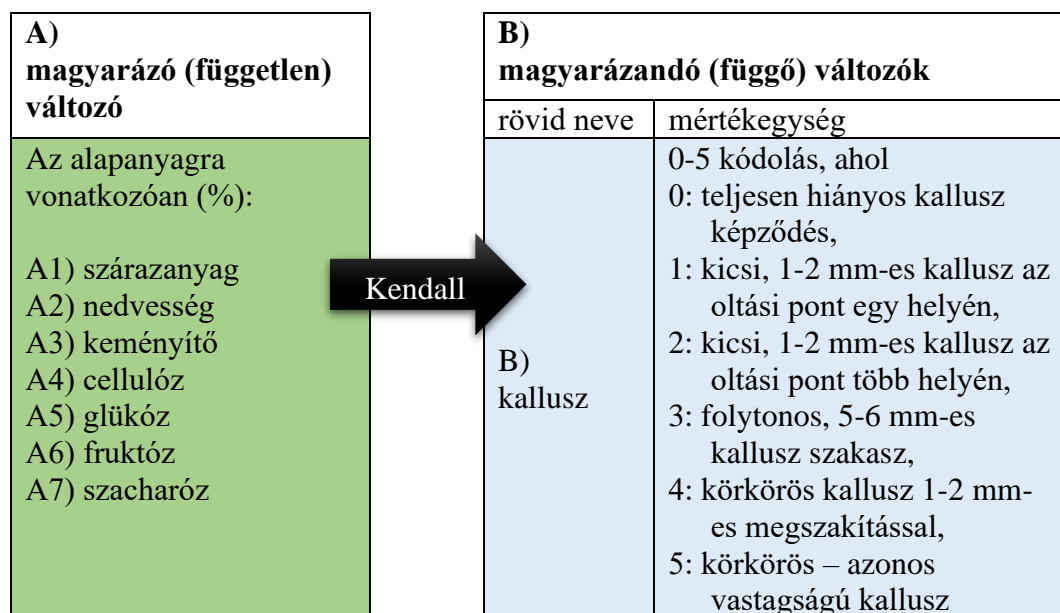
| A) magyarázó (független) változó |
|---|
| Az alapanyagra vonatkozóan (%):<br><br>A1) szárazanyag<br>A2) nedvesség<br>A3) keményítő<br>A4) cellulóz<br>A5) glükóz<br>A6) fruktóz<br>A7) szacharóz |

Kendall

| B) magyarázandó (függő) változók | |
|---|---|
| rövid neve | mértékegység |
| B) kallusz | 0-5 kódolás, ahol<br>0: teljesen hiányos kallusz képződés,<br>1: kicsi, 1-2 mm-es kallusz az oltási pont egy helyén,<br>2: kicsi, 1-2 mm-es kallusz az oltási pont több helyén,<br>3: folytonos, 5-6 mm-es kallusz szakasz,<br>4: körkörös kallusz 1-2 mm-es megszakítással,<br>5: körkörös – azonos vastagságú kallusz |